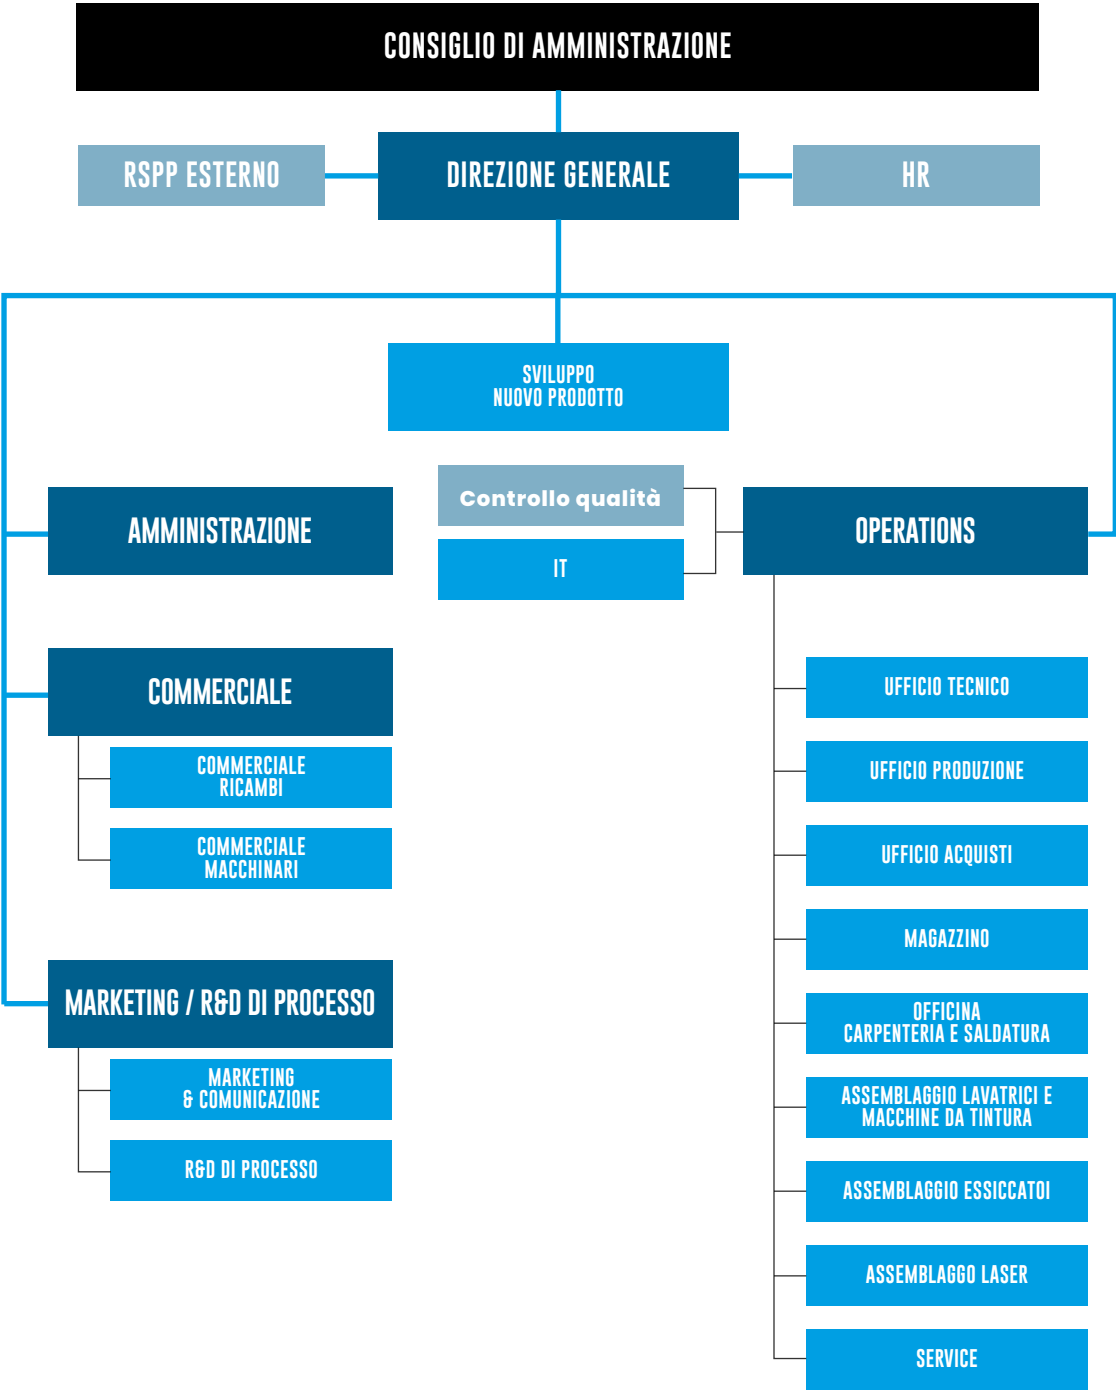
CONSIGLIO DI AMMINISTRAZIONE

RSPP ESTERNO

DIREZIONE GENERALE

HR

SVILUPPO NUOVO PRODOTTO

AMMINISTRAZIONE

Controllo qualità

IT

OPERATIONS

COMMERCIALE

COMMERCIALE RICAMBI

COMMERCIALE MACCHINARI

MARKETING / R&D DI PROCESSO

MARKETING & COMUNICAZIONE

R&D DI PROCESSO

UFFICIO TECNICO

UFFICIO PRODUZIONE

UFFICIO ACQUISTI

MAGAZZINO

OFFICINA CARPENTERIA E SALDATURA

ASSEMBLAGGIO LAVATRICI E MACCHINE DA TINTURA

ASSEMBLAGGIO ESSICCATOI

ASSEMBLAGGO LASER

SERVICE